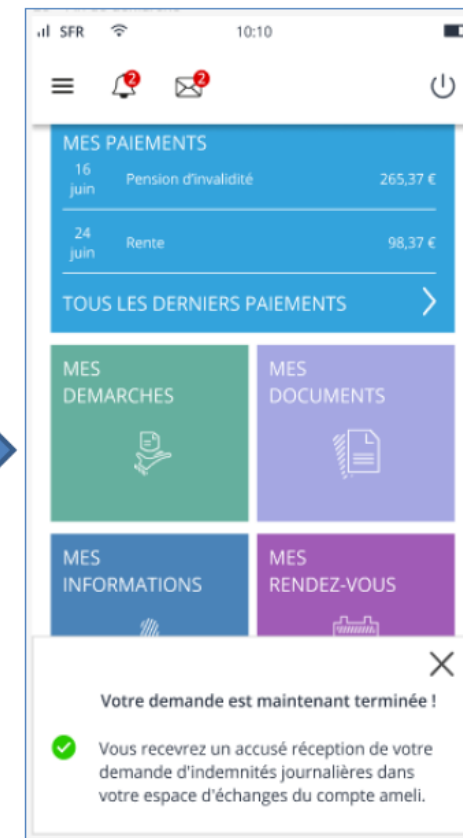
SFR 10:10

2 2

MES PAIEMENTS

16 juin Pension d'invalidité 265,37 €

24 juin Rente 98,37 €

TOUS LES DERNIERS PAIEMENTS

MES DEMARCHES

MES DOCUMENTS

MES INFORMATIONS

MES RENDEZ-VOUS

Votre demande est maintenant terminée !

Vous recevrez un accusé réception de votre demande d'indemnités journalières dans votre espace d'échanges du compte ameli.